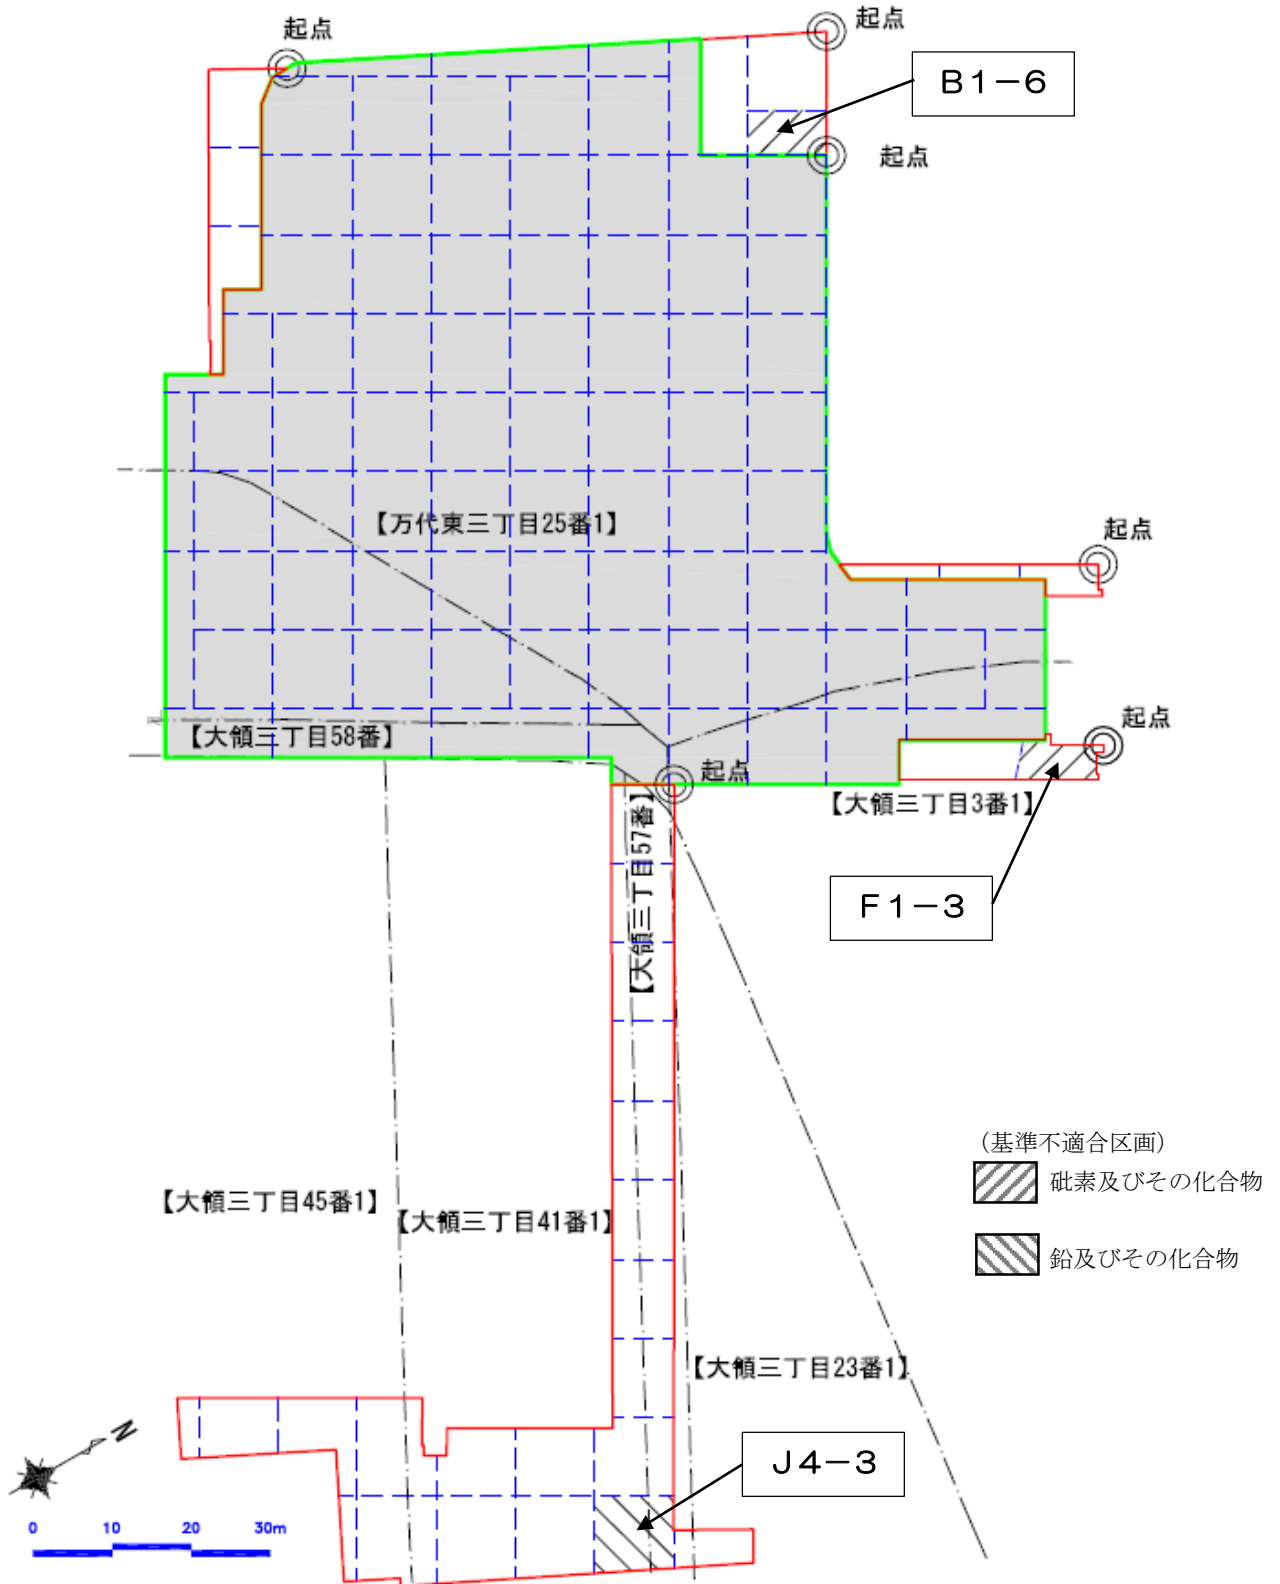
起点

起点

B1−6

起点

【万代東三丁目25番1】

起点

起点

【大傾三丁目58番】

起点

【大傾三丁目3番1】

【大傾三丁目57番】

F1−3

（基準不適合区画）
砒素及びその化合物
鉛及びその化合物

【大傾三丁目45番1】

【大傾三丁目41番1】

【大傾三丁目23番1】

J4−3

N

0 10 20 30m